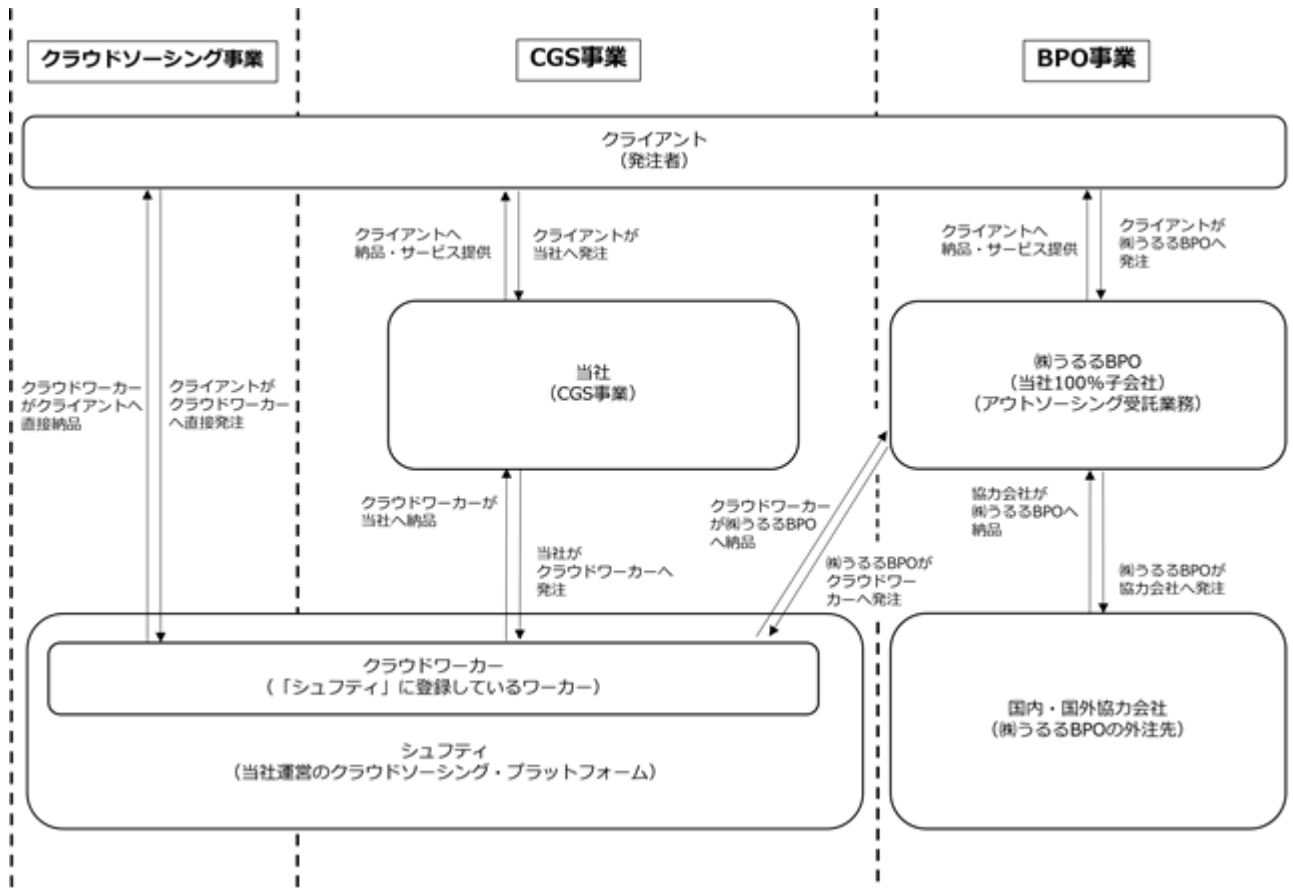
クラウドソーシング事業

CGS事業

BPO事業

クライアント
（発注者）

クラウドワーカーがクライアントへ直接納品

クライアントがクラウドワーカーへ直接発注

クライアントへ納品・サービス提供

クライアントが当社へ発注

当社
（CGS事業）

クラウドワーカーが当社へ納品

当社がクラウドワーカーへ発注

クラウドワーカーが㈱うるるBPOへ納品

㈱うるるBPOがクラウドワーカーへ発注

クライアントへ納品・サービス提供

クライアントが㈱うるるBPOへ発注

㈱うるるBPO
（当社100%子会社）
（アウトソーシング受託業務）

協力会社が㈱うるるBPOへ納品

㈱うるるBPOが協力会社へ発注

クラウドワーカー
（「シュフティ」に登録しているワーカー）

シュフティ
（当社運営のクラウドソーシング・プラットフォーム）

国内・国外協力会社
（㈱うるるBPOの外注先）